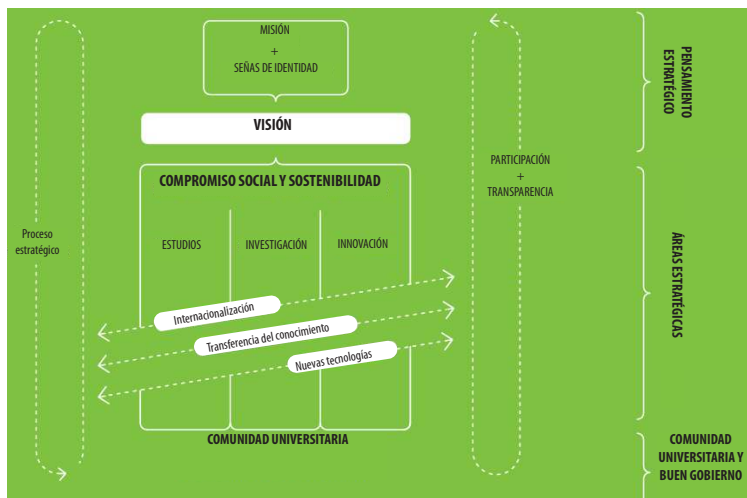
MISIÓN
+
SEÑAS DE IDENTIDAD

VISIÓN

COMPROMISO SOCIAL Y SOSTENIBILIDAD

ESTUDIOS

INVESTIGACIÓN

INNOVACIÓN

Internacionalización

Transferencia del conocimiento

Nuevas tecnologías

COMUNIDAD UNIVERSITARIA

Proceso estratégico

PARTICIPACIÓN
+
TRANSPARENCIA

PENSAMIENTO ESTRATÉGICO

ÁREAS ESTRATÉGICAS

COMUNIDAD UNIVERSITARIA Y BUEN GOBIERNO